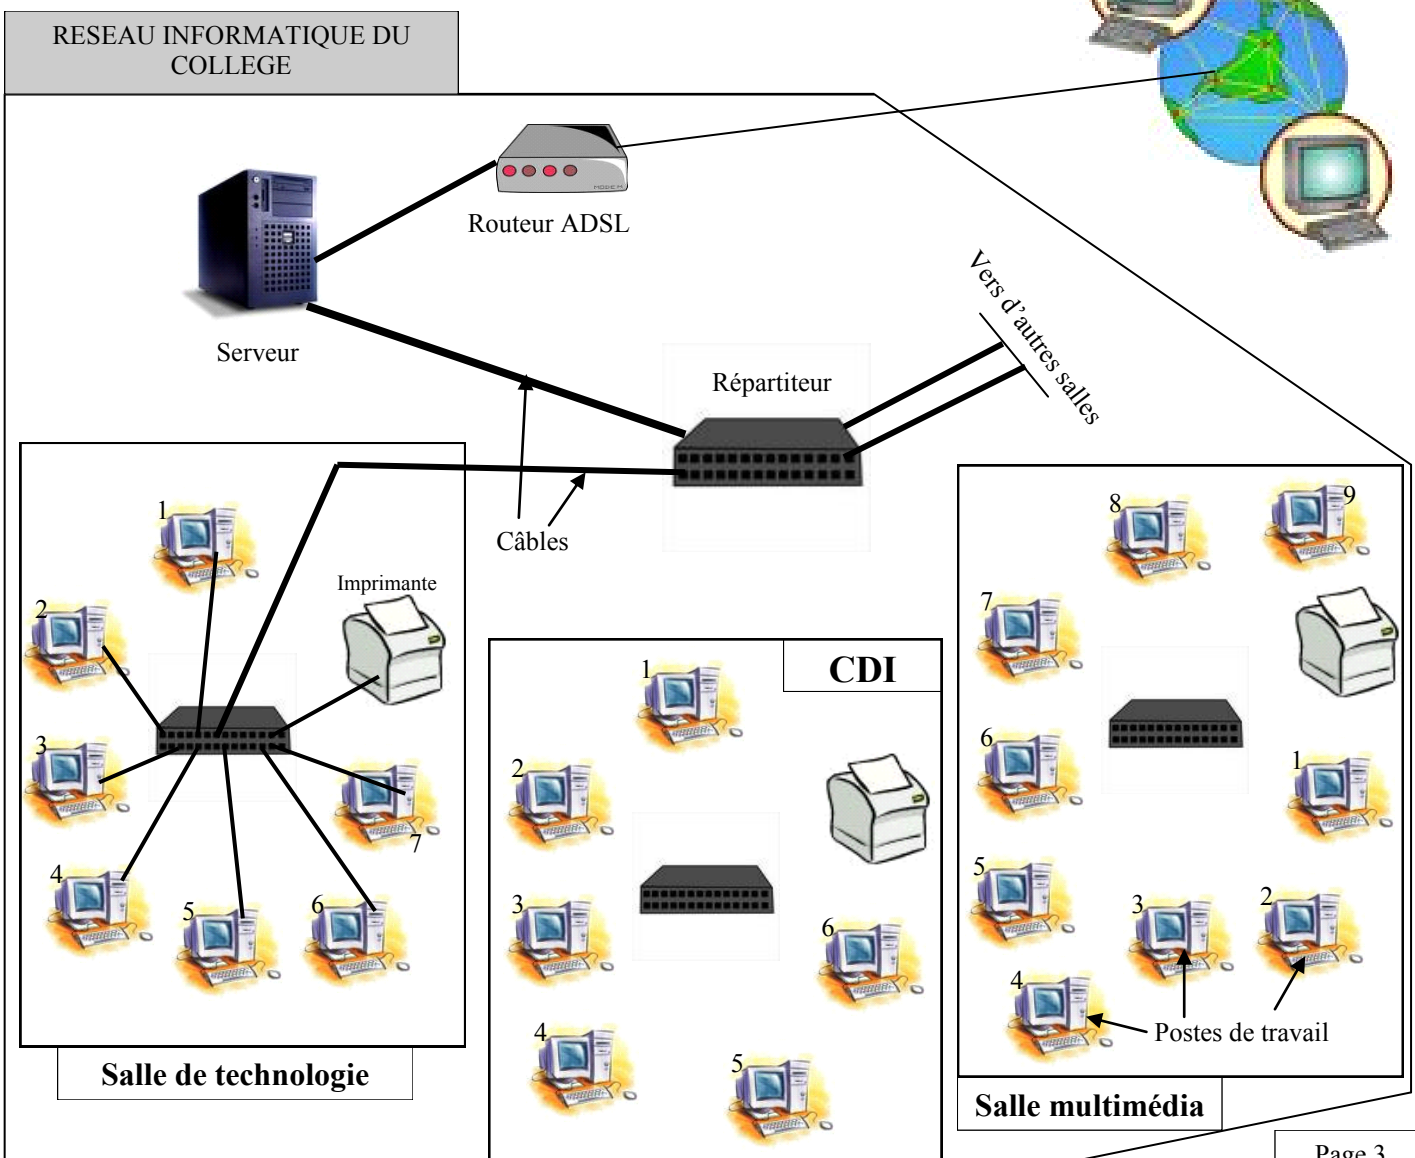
RESEAU INFORMATIQUE DU COLLEGE

Routeur ADSL

Serveur

Vers d'autres salles

Répartiteur

Câbles

Imprimante

1
2
3
4
5
6
7

Salle de technologie

CDI

1
2
3
4
5
6

8
9
7
6
1
5
3
2
4

Postes de travail

Salle multimédia

Page 3